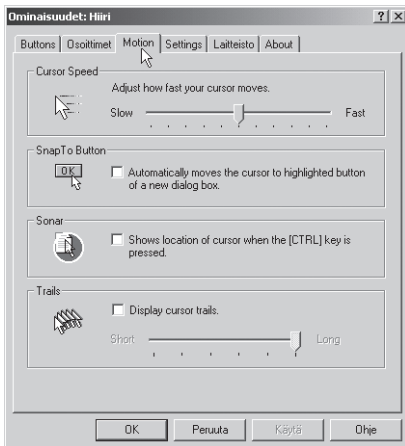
Ominaisuudet: Hiiri

? X

Buttons | Osoittimet | Motion | Settings | Laitteisto | About

Cursor Speed

Adjust how fast your cursor moves.

Slow

Fast

SnapTo Button

OK

Automatically moves the cursor to highlighted button of a new dialog box.

Sonar

Shows location of cursor when the [CTRL] key is pressed.

Trails

Display cursor trails.

Short

Long

OK

Peruuta

Käytä

Ohje